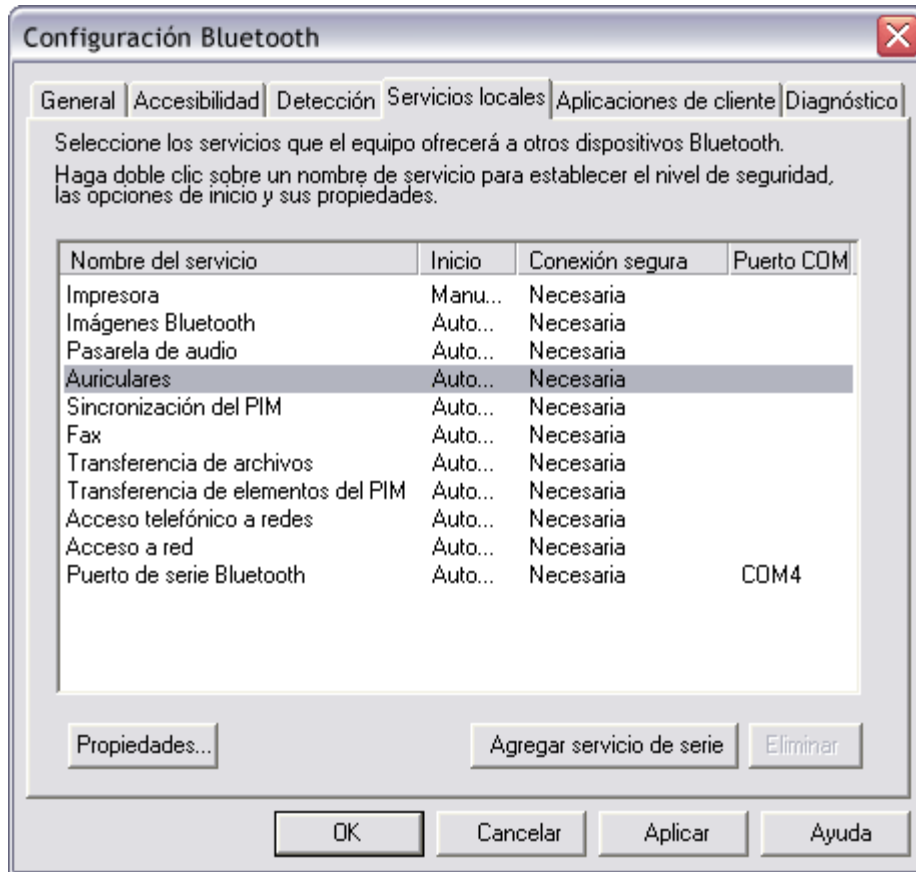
Configuración Bluetooth

General | Accesibilidad | Detección | Servicios locales | Aplicaciones de cliente | Diagnóstico

Seleccione los servicios que el equipo ofrecerá a otros dispositivos Bluetooth.

Haga doble clic sobre un nombre de servicio para establecer el nivel de seguridad, las opciones de inicio y sus propiedades.

| Nombre del servicio | Inicio | Conexión segura | Puerto COM |
|---|---|---|---|
| Impresora | Manu... | Necesaria | |
| Imágenes Bluetooth | Auto... | Necesaria | |
| Pasarela de audio | Auto... | Necesaria | |
| Auriculares | Auto... | Necesaria | |
| Sincronización del PIM | Auto... | Necesaria | |
| Fax | Auto... | Necesaria | |
| Transferencia de archivos | Auto... | Necesaria | |
| Transferencia de elementos del PIM | Auto... | Necesaria | |
| Acceso telefónico a redes | Auto... | Necesaria | |
| Acceso a red | Auto... | Necesaria | |
| Puerto de serie Bluetooth | Auto... | Necesaria | COM4 |

Propiedades... | Agregar servicio de serie | Eliminar

OK | Cancelar | Aplicar | Ayuda